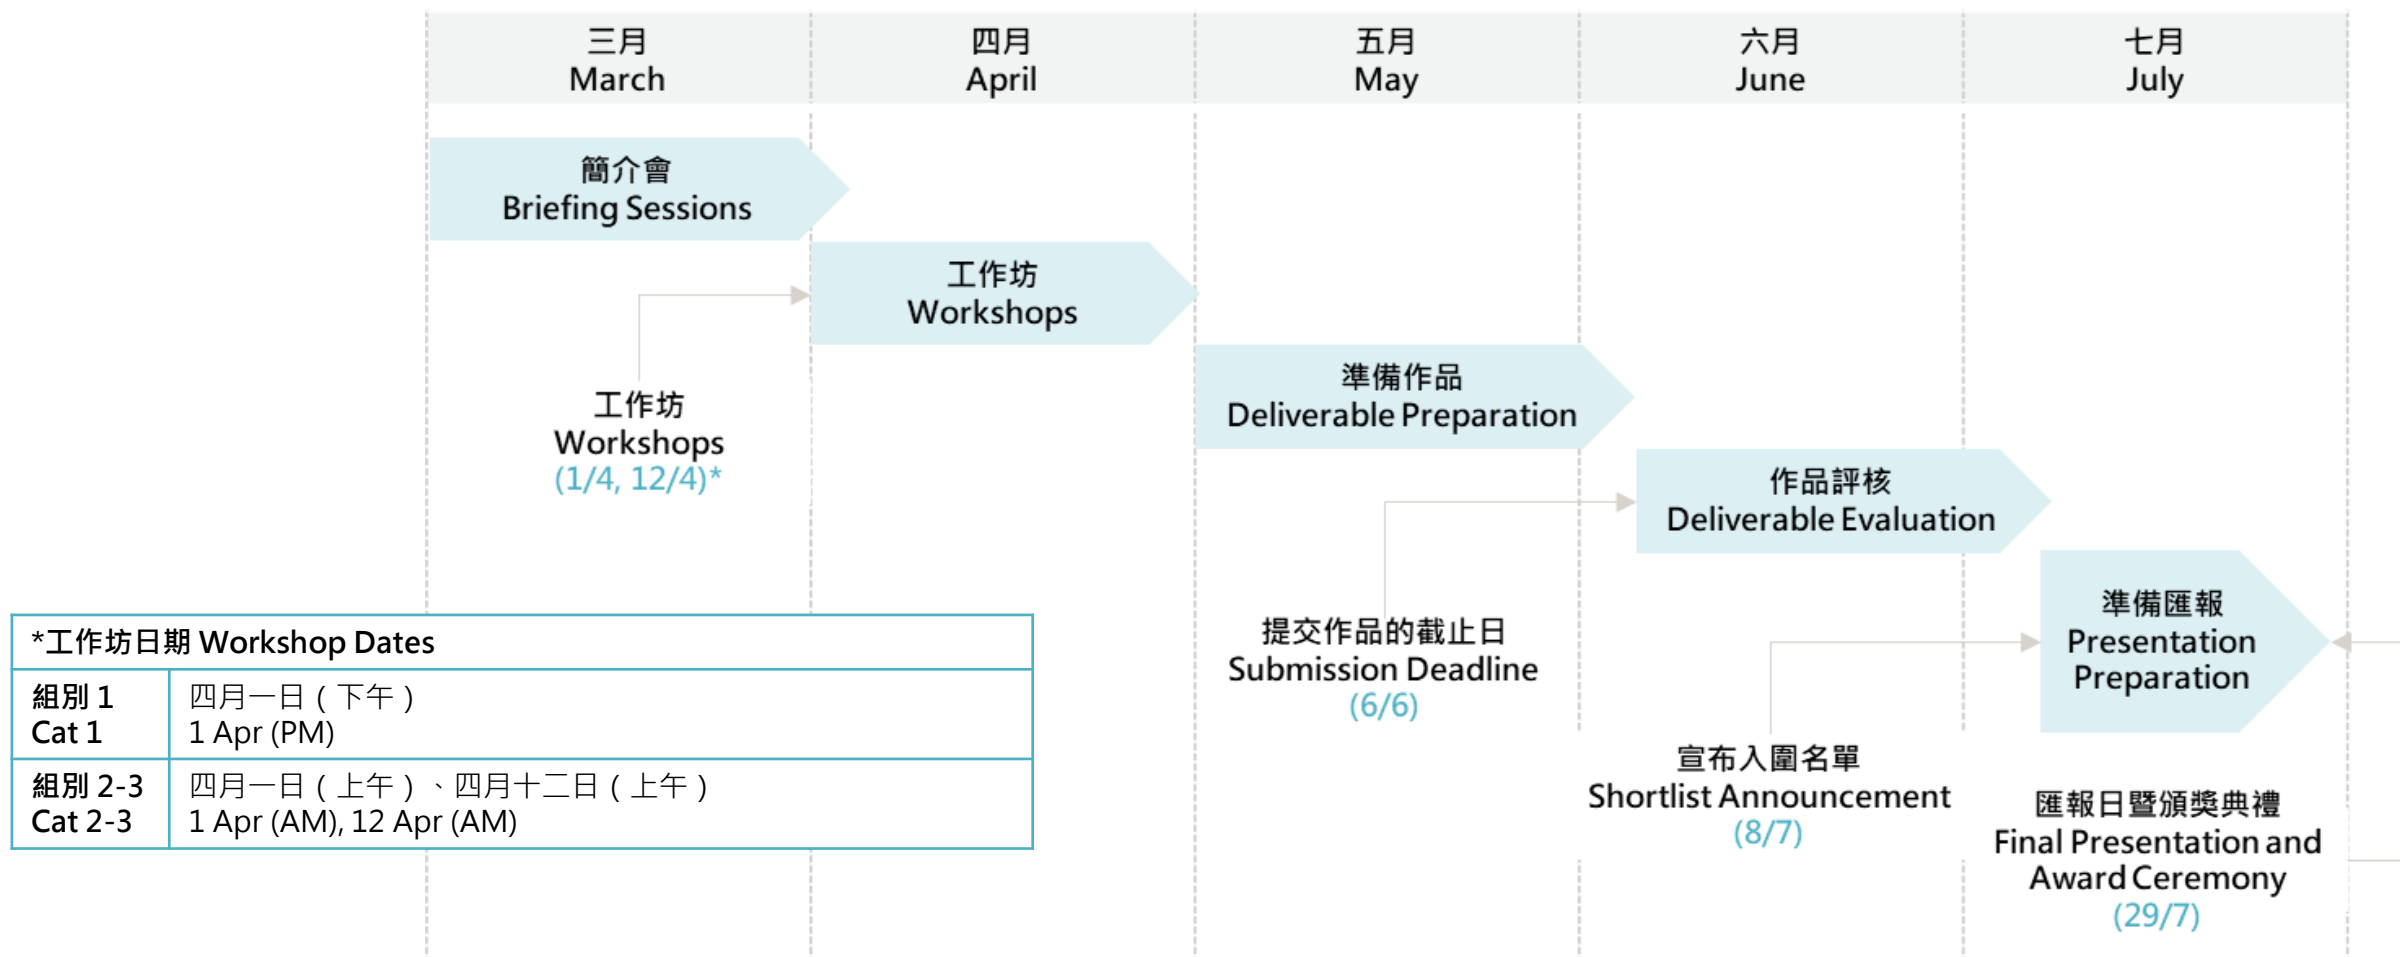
三月
March

四月
April

五月
May

六月
June

七月
July

簡介會
Briefing Sessions

工作坊
Workshops

準備作品
Deliverable Preparation

作品評核
Deliverable Evaluation

準備匯報
Presentation Preparation

工作坊
Workshops
(1/4, 12/4)*

提交作品的截止日
Submission Deadline
(6/6)

宣布入圍名單
Shortlist Announcement
(8/7)

匯報日暨頒獎典禮
Final Presentation and Award Ceremony
(29/7)

| *工作坊日期 Workshop Dates | |
|---|---|
| 組別 1<br>Cat 1 | 四月一日（下午）<br>1 Apr (PM) |
| 組別 2-3<br>Cat 2-3 | 四月一日（上午）、四月十二日（上午）<br>1 Apr (AM), 12 Apr (AM) |